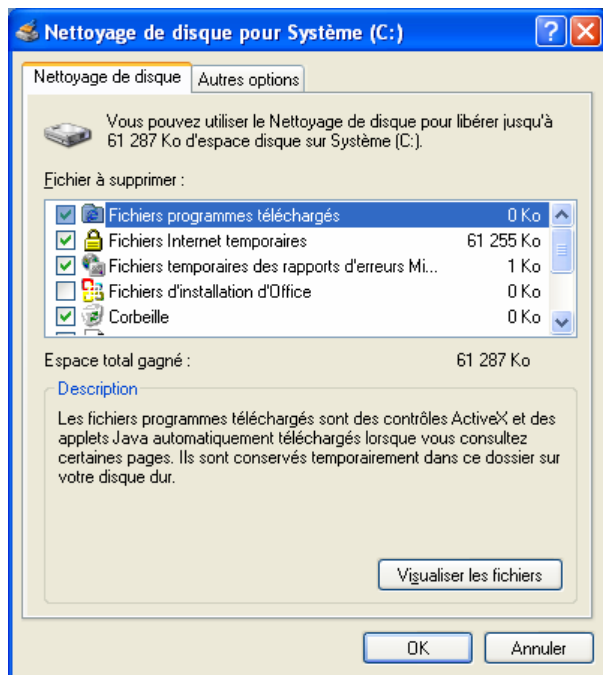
Nettoyage de disque pour Système (C:)

Nettoyage de disque | Autres options

Vous pouvez utiliser le Nettoyage de disque pour libérer jusqu'à 61 287 Ko d'espace disque sur Système (C:).

Fichier à supprimer :

| | | |
|---|---|---|
| ☑ | Fichiers programmes téléchargés | 0 Ko |
| ☑ | Fichiers Internet temporaires | 61 255 Ko |
| ☑ | Fichiers temporaires des rapports d'erreurs Mi... | 1 Ko |
| ☐ | Fichiers d'installation d'Office | 0 Ko |
| ☑ | Corbeille | 0 Ko |

Espace total gagné : 61 287 Ko

Description

Les fichiers programmes téléchargés sont des contrôles ActiveX et des applets Java automatiquement téléchargés lorsque vous consultez certaines pages. Ils sont conservés temporairement dans ce dossier sur votre disque dur.

Visualiser les fichiers

OK Annuler